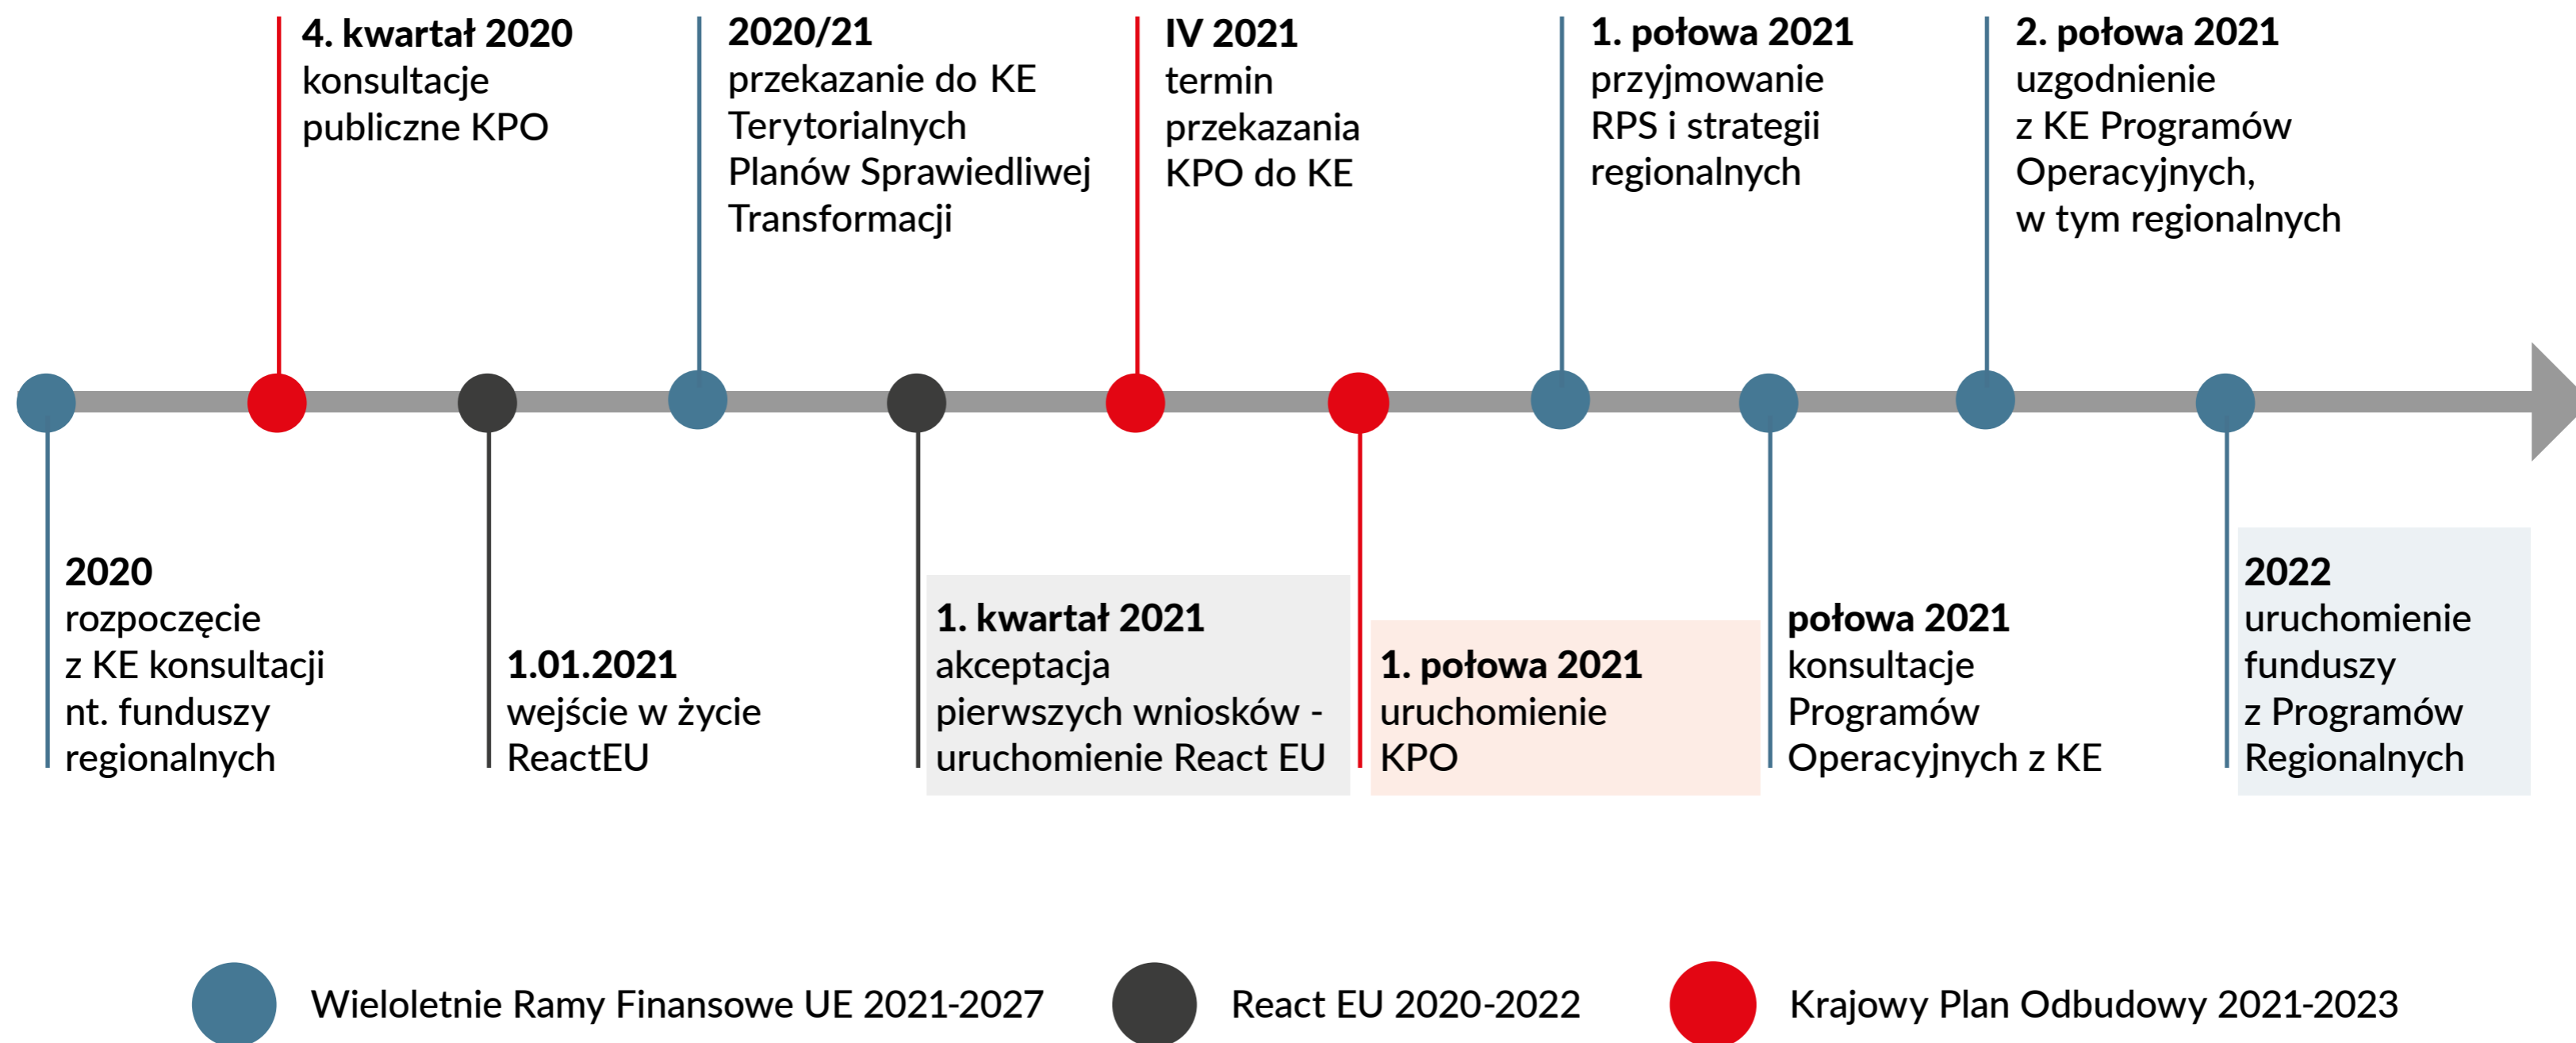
**4. kwartał 2020**
konsultacje publiczne KPO

**2020/21**
przekazanie do KE Terytorialnych Planów Sprawiedliwej Transformacji

**IV 2021**
termin przekazania KPO do KE

**1. połowa 2021**
przyjmowanie RPS i strategii regionalnych

**2. połowa 2021**
uzgodnienie z KE Programów Operacyjnych, w tym regionalnych

**2020**
rozpoczęcie z KE konsultacji nt. funduszy regionalnych

**1.01.2021**
wejście w życie ReactEU

**1. kwartał 2021**
akceptacja pierwszych wniosków - uruchomienie React EU

**1. połowa 2021**
uruchomienie KPO

**połowa 2021**
konsultacje Programów Operacyjnych z KE

**2022**
uruchomienie funduszy z Programów Regionalnych

Wieloletnie Ramy Finansowe UE 2021-2027

React EU 2020-2022

Krajowy Plan Odbudowy 2021-2023